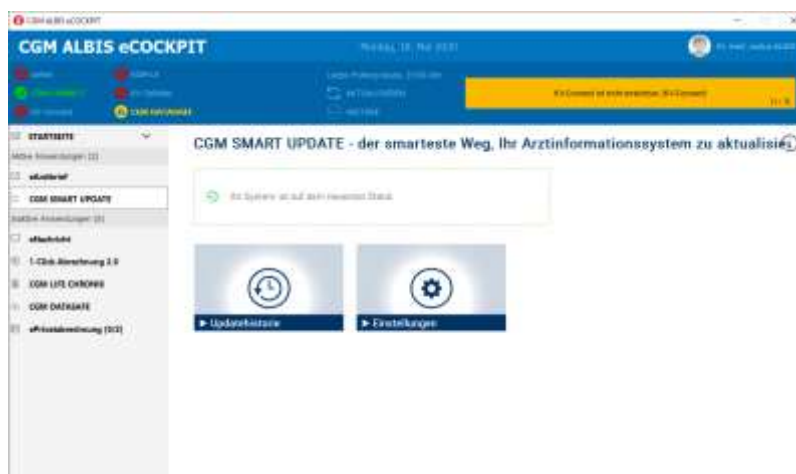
CGM ALBIS eCOCKPIT

CGM ALBIS eCOCKPIT

Montag, 18. Mai 2020

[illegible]

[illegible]

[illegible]

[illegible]

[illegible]

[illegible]

CGM ANYUPDATE

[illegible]

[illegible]

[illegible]

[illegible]

STARTSEITE

Aktive Anwendungen (2)

eArztbrief

CGM SMART UPDATE

Inaktive Anwendungen (4)

eNachricht

1-Click-Abrechnung 2.0

CGM LIFE CHRONIC

CGM DATASAFE

ePrivatabrechnung (SCI)

CGM SMART UPDATE - der smarteste Weg, Ihr Arztinformationssystem zu aktualisie

Ihr System ist auf dem neuesten Stand.

► Updatehistorie

► Einstellungen